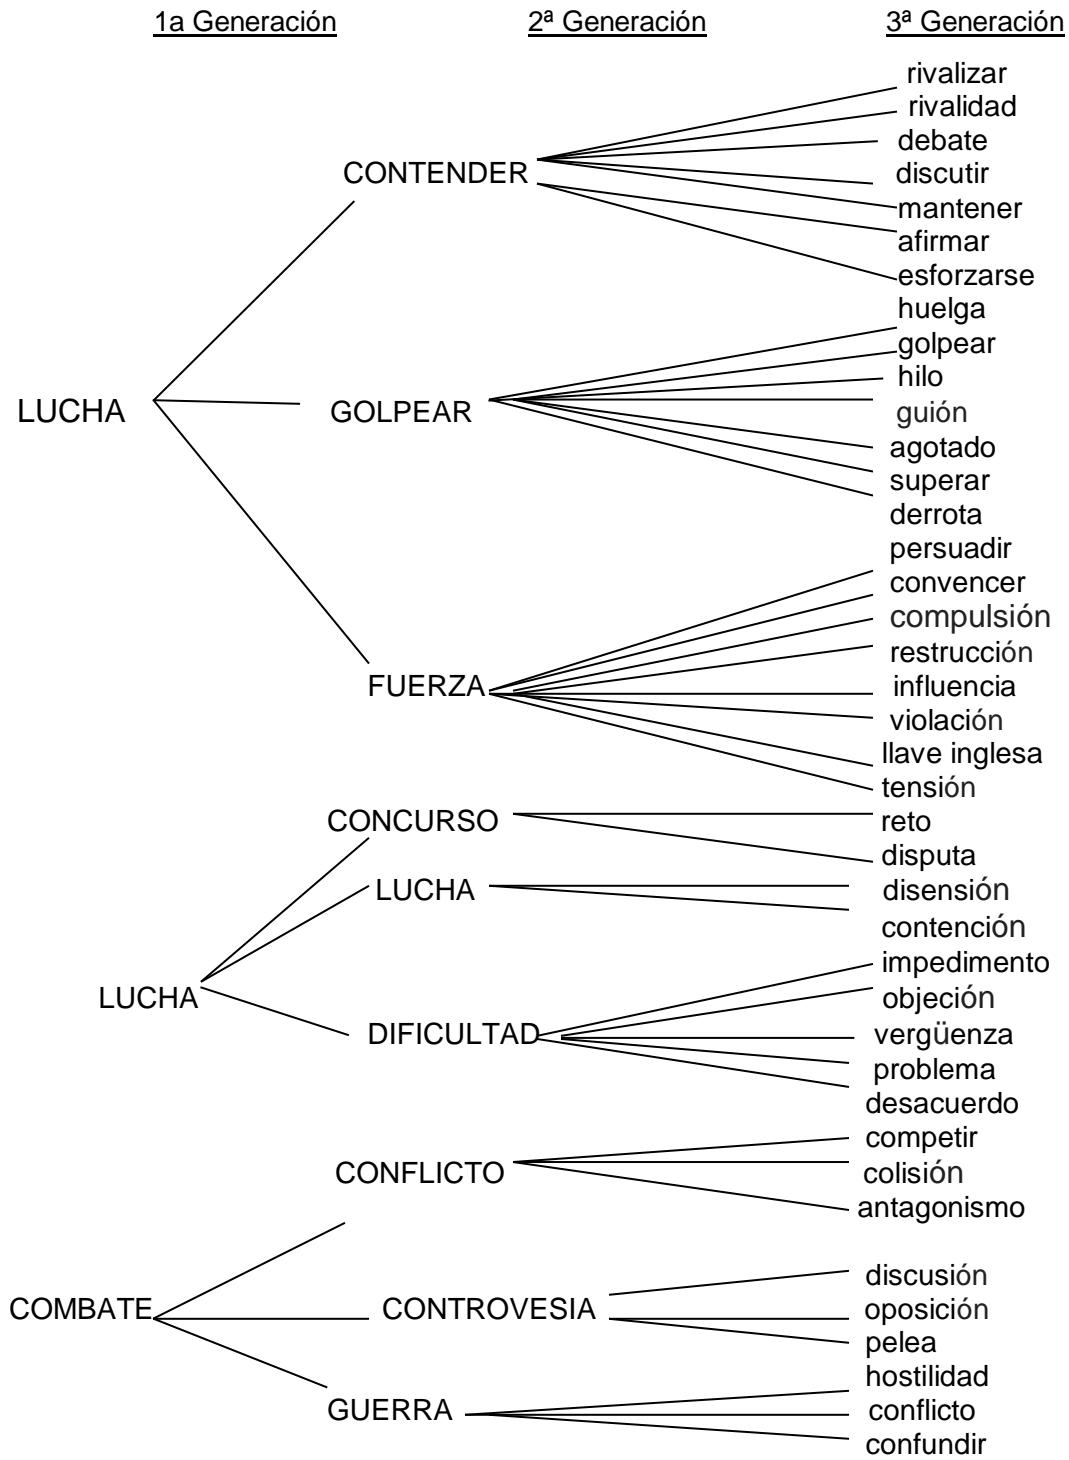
1a Generación
2ª Generación
3ª Generación

LUCHA
CONTENDER
rivalizar
rivalidad
debate
discutir
mantener
afirmar
esforzarse

GOLPEAR
huelga
golpear
hilo
guión
agotado
superar
derrota

FUERZA
persuadir
convencer
compulsión
restrucción
influencia
violación
llave inglesa
tensión

LUCHA
CONCURSO
reto
disputa

LUCHA
disensión
contención

DIFICULTAD
impedimento
objeción
vergüenza
problema
desacuerdo

COMBATE
CONFLICTO
competir
colisión
antagonismo

CONTROVESIA
discusión
oposición
pelea

GUERRA
hostilidad
conflicto
confundir